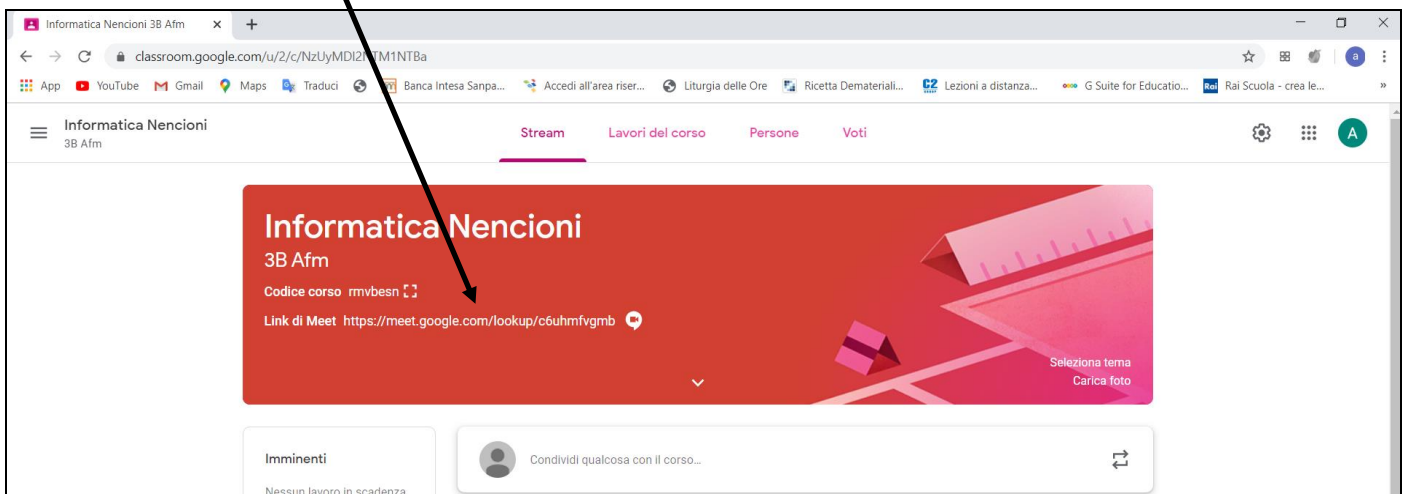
Informatica Nencioni 3B Afm ×

classroom.google.com/u/2/c/NzUyMDI2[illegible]TM1NTBa

App YouTube Gmail Maps Traduci Banca Intesa Sanpa... Accedi all'area riser... Liturgia delle Ore Ricetta Dematериali... Lezioni a distanza... G Suite for Educatio... Rai Scuola - crea le... »

Informatica Nencioni
3B Afm

Stream Lavori del corso Persone Voti

A

Informatica Nencioni
3B Afm
Codice corso rmvbesn
Link di Meet https://meet.google.com/lookup/c6uhmfvgmb

Seleziona tema
Carica foto

Imminenti
Nessun lavoro in scadenza

Condividi qualcosa con il corso...